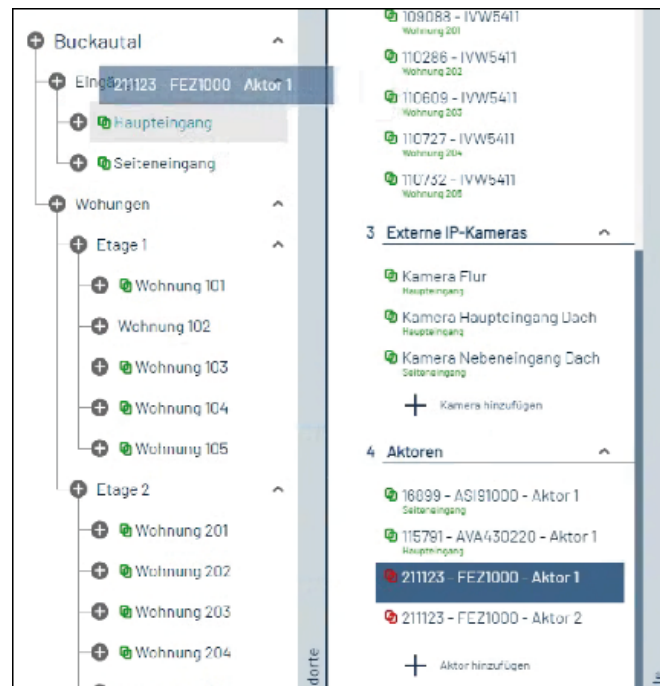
Buckautal

Einga 211123 FEZ1000 Aktor 1

Haupteingang

Seiteneingang

Wohungen

Etage 1

Wohnung 101

Wohnung 102

Wohnung 103

Wohnung 104

Wohnung 105

Etage 2

Wohnung 201

Wohnung 202

Wohnung 203

Wohnung 204

dorte

109088 - IVW5411
Wohnung 201

110286 - IVW5411
Wohnung 202

110609 - IVW5411
Wohnung 203

110727 - IVW5411
Wohnung 204

110732 - IVW5411
Wohnung 205

3 Externe IP-Kameras

Kamera Flur
Haupteingang

Kamera Haupteingang Dach
Haupteingang

Kamera Nebeneingang Dach
Seiteneingang

Kamera hinzufügen

4 Aktoren

16099 - ASI91000 - Aktor 1
Seiteneingang

115791 - AVA430220 - Aktor 1
Haupteingang

211123 - FEZ1000 - Aktor 1

211123 - FEZ1000 - Aktor 2

Aktor hinzufügen